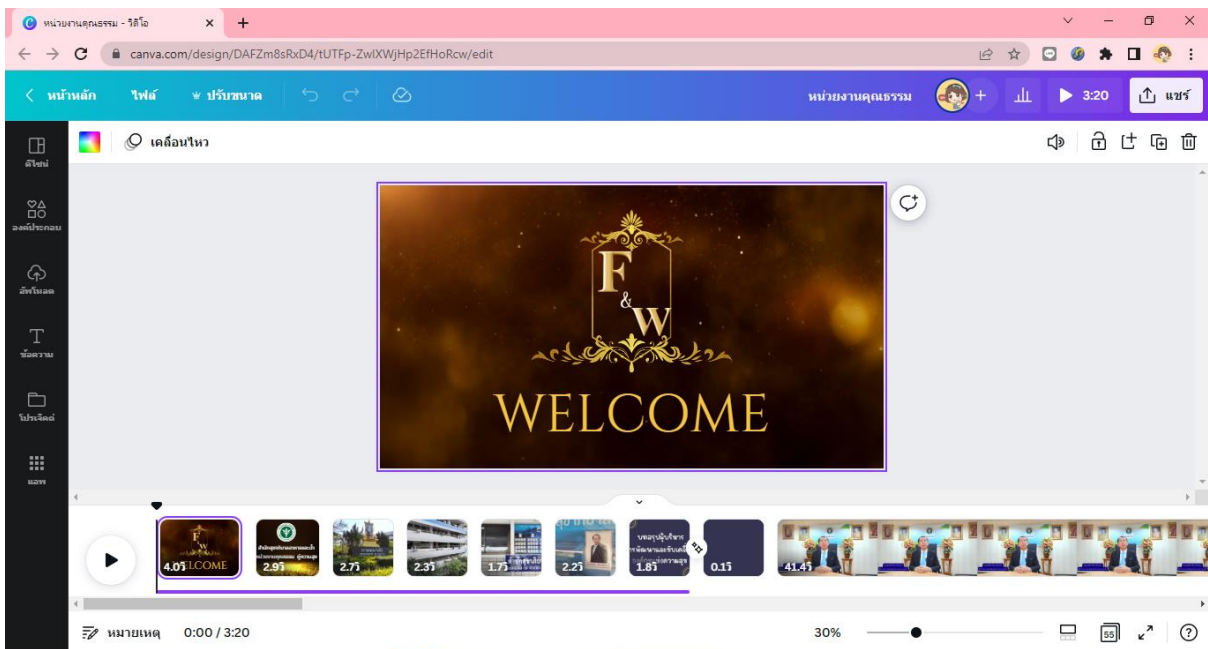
หน่วยงานคุณธรรม - วิดีโอ
canva.com/design/DAFZm8sRxD4/tUTFp-ZwlXWjHp2EfHoRcw/edit

หน้าหลัก ไฟล์ ปรับขนาด
หน่วยงานคุณธรรม
3:20
แชร์

ดีไซน์
องค์ประกอบ
อัปโหลด
ข้อความ
โปรเจ็กต์
แอพ

เคลื่อนไหว

F & W
WELCOME

4.0วิ
2.9วิ
2.7วิ
2.3วิ
1.7วิ
2.2วิ
1.8วิ
0.1วิ
41.4วิ

หมายเหตุ 0:00 / 3:20
30%
55